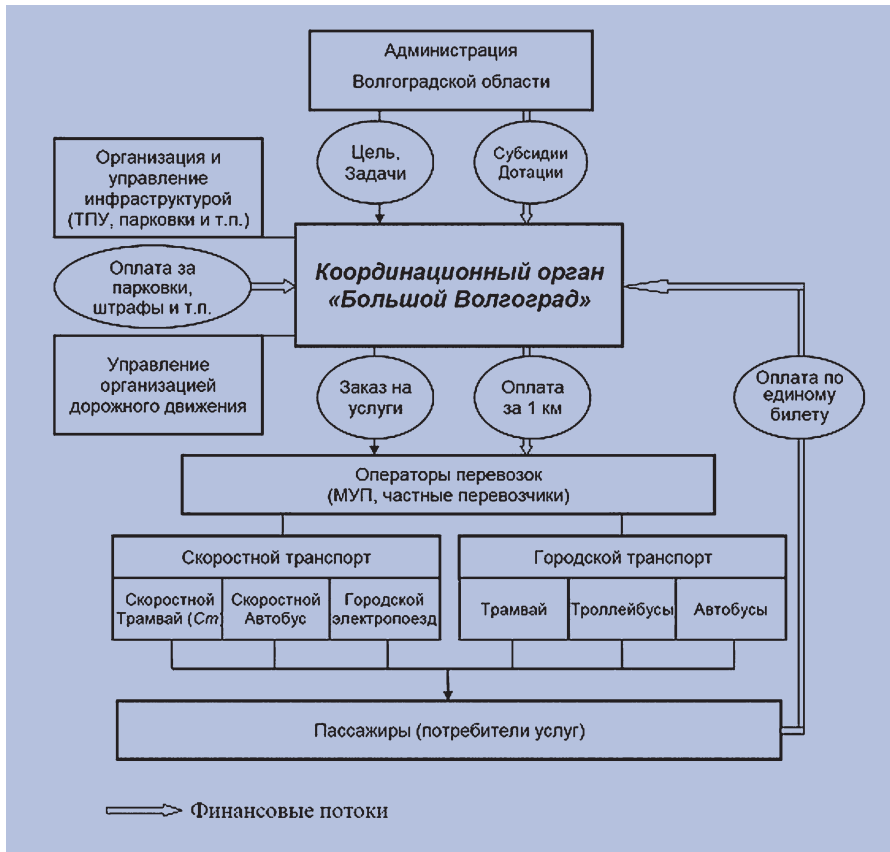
Администрация
Волгоградской области

Цель,
Задачи

Субсидии
Дотации

Организация и управление инфраструктурой (ТПУ, парковки и т.п.)

Оплата за парковки, штрафы и т.п.

*Координационный орган «Большой Волгоград»*

Управление организацией дорожного движения

Заказ на услуги

Оплата за 1 км

Оплата по единому билету

Операторы перевозок
(МУП, частные перевозчики)

Скоростной транспорт

Скоростной Трамвай (*Cm*)

Скоростной Автобус

Городской электропоезд

Городской транспорт

Трамвай

Троллейбусы

Автобусы

Пассажиры (потребители услуг)

Финансовые потоки